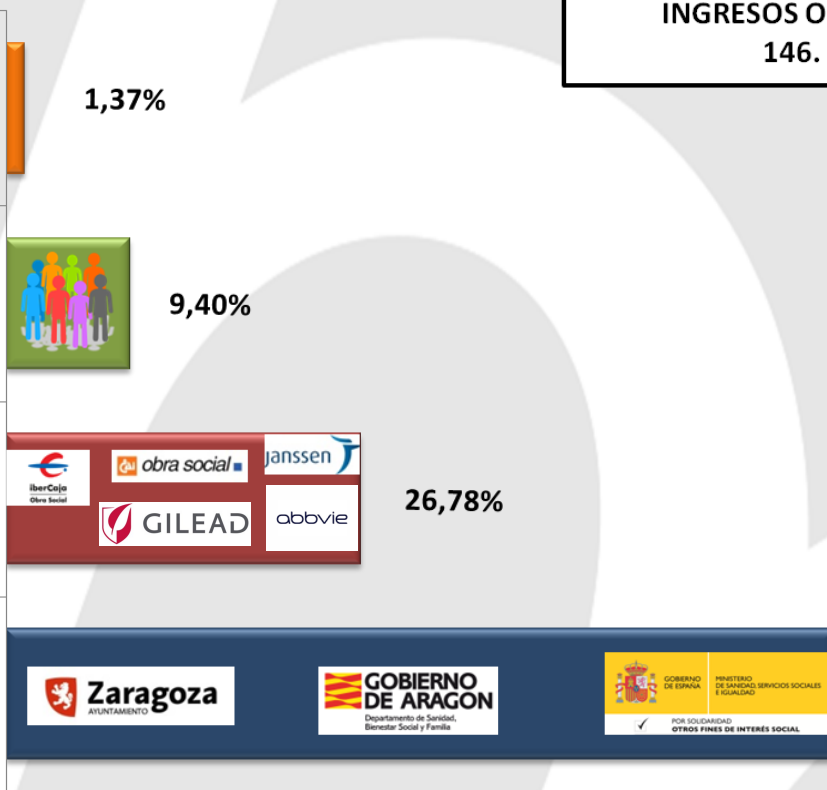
INGRESOS O
146.

1,37%

9,40%

 iberCaja Obra Social
obra social
janssen
GILEAD
abbvie

26,78%

Zaragoza AYUNTAMIENTO

GOBIERNO DE ARAGON
Departamento de Sanidad, Bienestar Social y Familia

GOBIERNO DE ESPAÑA
MINISTERIO DE SANIDAD, SERVICIOS SOCIALES E IGUALDAD
POR SOLIDARIDAD
OTROS FINES DE INTERÉS SOCIAL